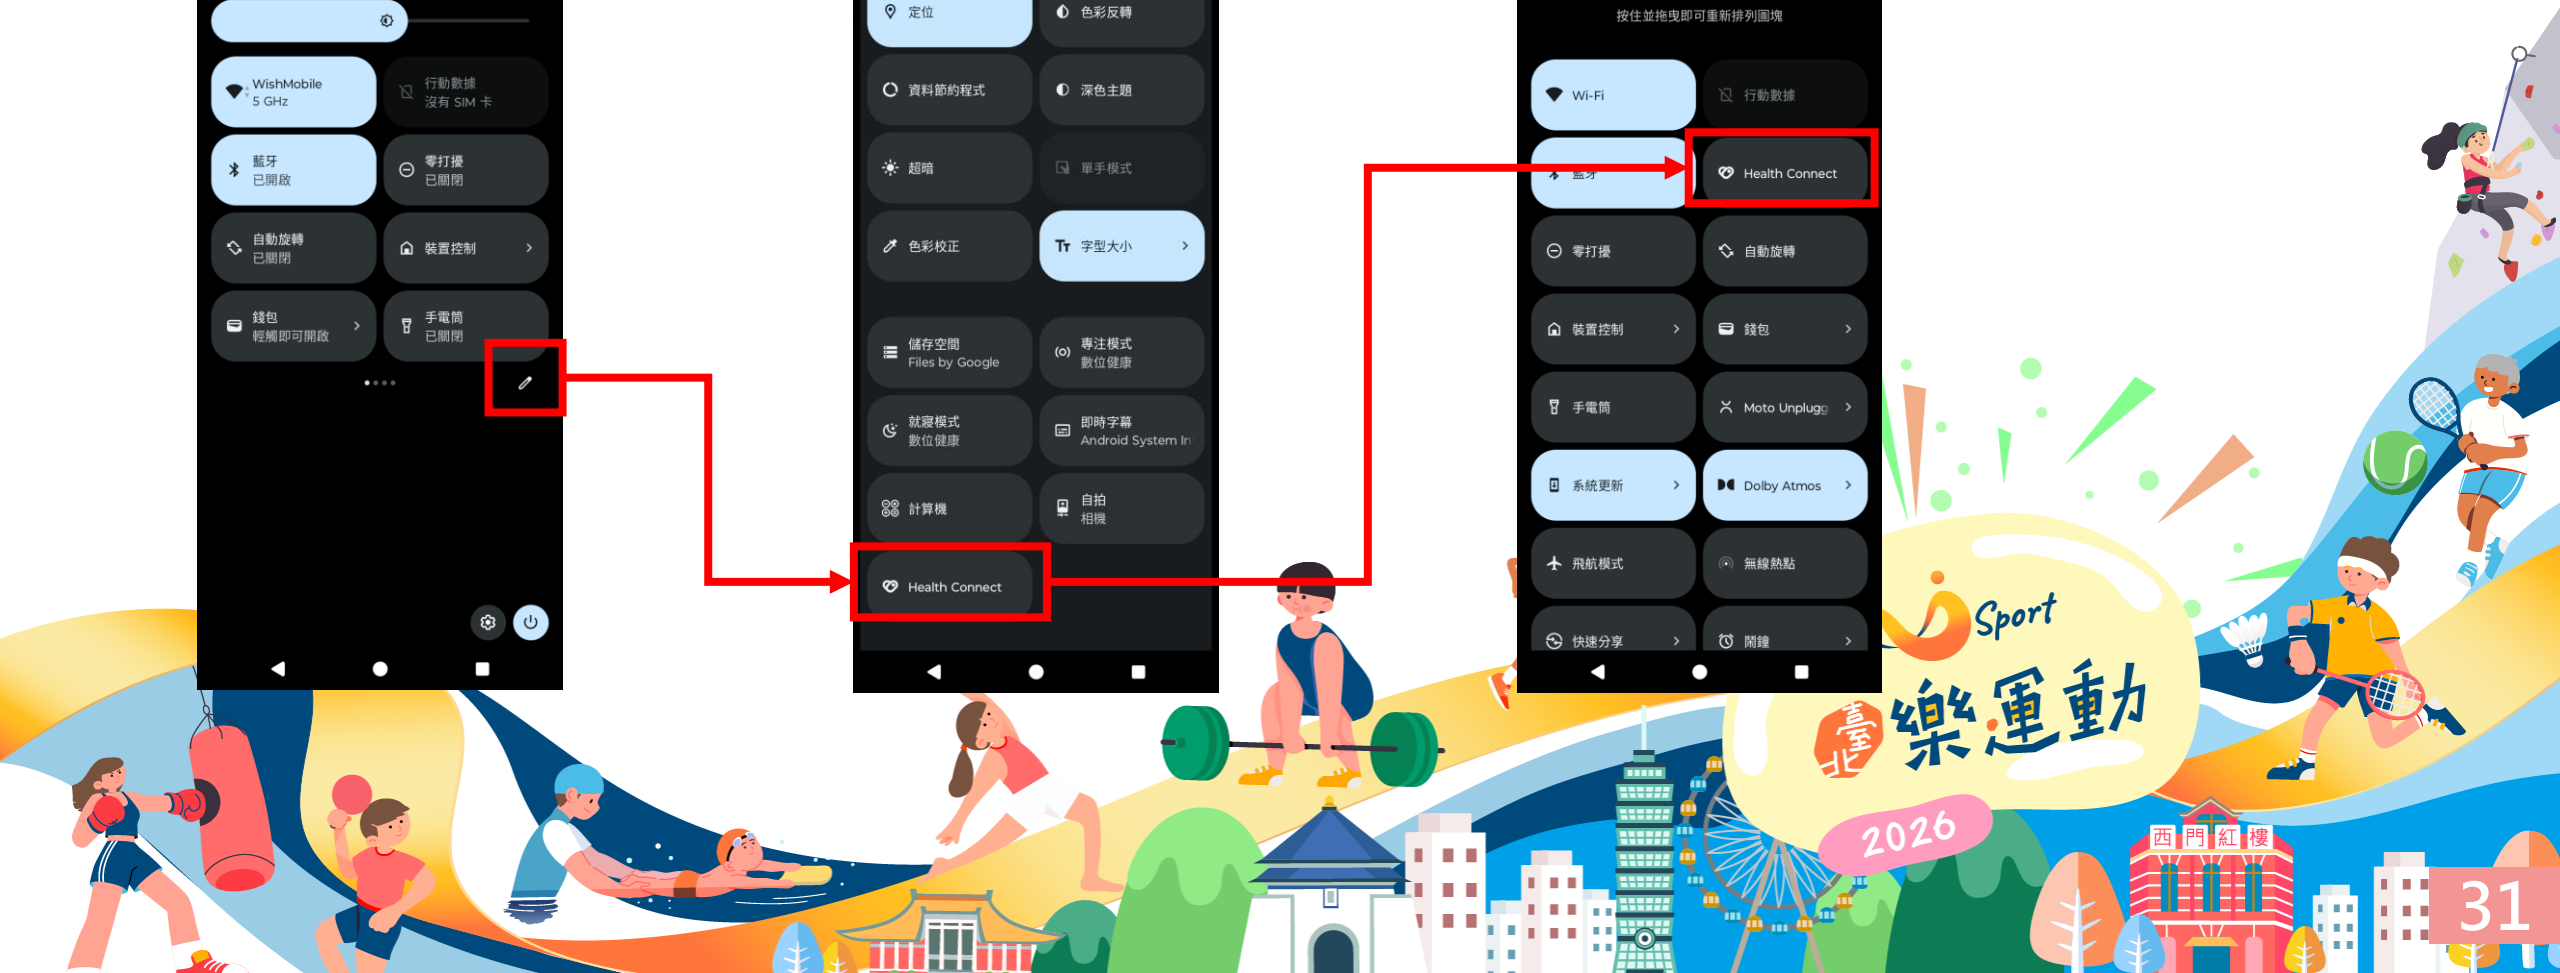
WishMobile
5 GHz

行動數據
沒有 SIM 卡

藍牙
已開啟

零打擾
已關閉

自動旋轉
已關閉

裝置控制

錢包
輕觸即可開啟

手電筒
已關閉

定位

色彩反轉

資料節約程式

深色主題

超暗

單手模式

色彩校正

字型大小

儲存空間
Files by Google

專注模式
數位健康

就寢模式
數位健康

即時字幕
Android System In

計算機

自拍
相機

Health Connect

按住並拖曳即可重新排列圖塊

Wi-Fi

行動數據

藍牙

Health Connect

零打擾

自動旋轉

裝置控制

錢包

手電筒

Moto Unplugg

系統更新

Dolby Atmos

飛航模式

無線熱點

快速分享

鬧鐘

Sport
臺北 樂運動
2026
西 門 紅 樓
31